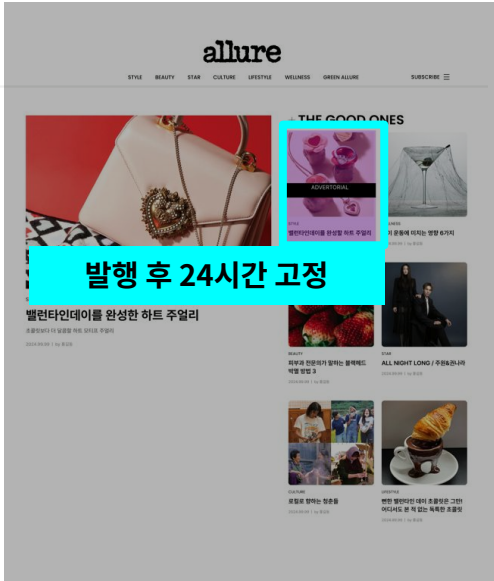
allure

STYLE BEAUTY STAR CULTURE LIFESTYLE WELLNESS GREEN ALLURE SUBSCRIBE

THE GOOD ONES

ADVERTORIAL

STYLE
밸런타인데이를 완성할 하트 주얼리

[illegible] 운동에 이저는 방향 6가지

발행 후 24시간 고정

밸런타인데이를 완성한 하트 주얼리

초콜릿보다 더 달콤할 하트 모티브 주얼리

BEAUTY
피부과 전문의가 말하는 블랙헤드 박멸 방법 3

STAR
ALL NIGHT LONG / 주원&권나라

CULTURE
로맨로 향하는 청춘들

LIFESTYLE
뻔한 밸런타인 데이 초콜릿은 그만! 어디서도 본 적 없는 독특한 초콜릿